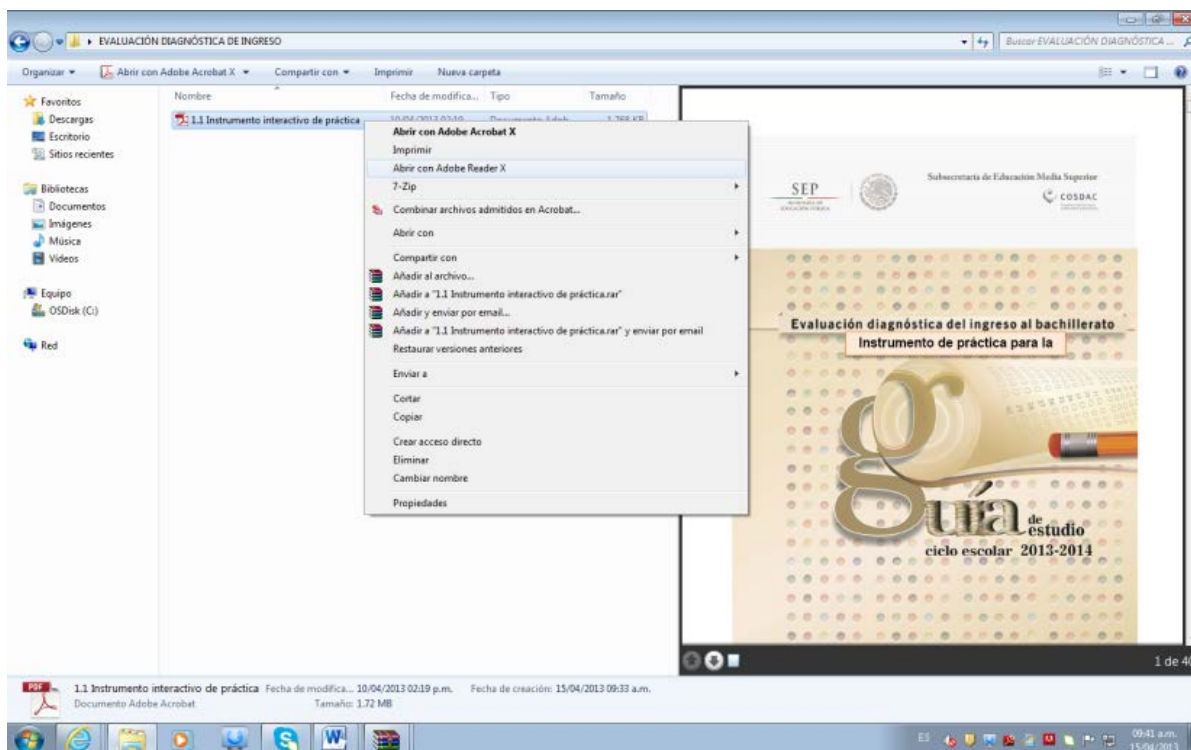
EVALUACIÓN DIAGNÓSTICA DE INGRESO

Buscar EVALUACIÓN DIAGNÓSTICA ...

Organizar ▾ Abrir con Adobe Acrobat X ▾ Compartir con ▾ Imprimir Nueva carpeta

Favoritos
Descargas
Escritorio
Sitios recientes

Bibliotecas
Documentos
Imágenes
Música
Videos

Equipo
OSDisk (C:)

Red

Nombre Fecha de modifica... Tipo Tamaño

1.1 Instrumento interactivo de práctica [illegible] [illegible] 1,768 KB

Abrir con Adobe Acrobat X
Imprimir
Abrir con Adobe Reader X
7-Zip
Combinar archivos admitidos en Acrobat...
Abrir con
Compartir con
Añadir al archivo...
Añadir a "1.1 Instrumento interactivo de práctica.rar"
Añadir y enviar por email...
Añadir a "1.1 Instrumento interactivo de práctica.rar" y enviar por email
Restaurar versiones anteriores
Enviar a
Cortar
Copiar
Crear acceso directo
Eliminar
Cambiar nombre
Propiedades

SEP
Subsecretaría de Educación Media Superior
COSDAC

Evaluación diagnóstica del ingreso al bachillerato
Instrumento de práctica para la
guía de estudio
ciclo escolar 2013-2014

1 de 40

1.1 Instrumento interactivo de práctica Fecha de modifica... 10/04/2013 02:19 p.m. Fecha de creación: 15/04/2013 09:33 a.m.
Documento Adobe Acrobat Tamaño: 1.72 MB

ES 09:41 a.m. 15/04/2013